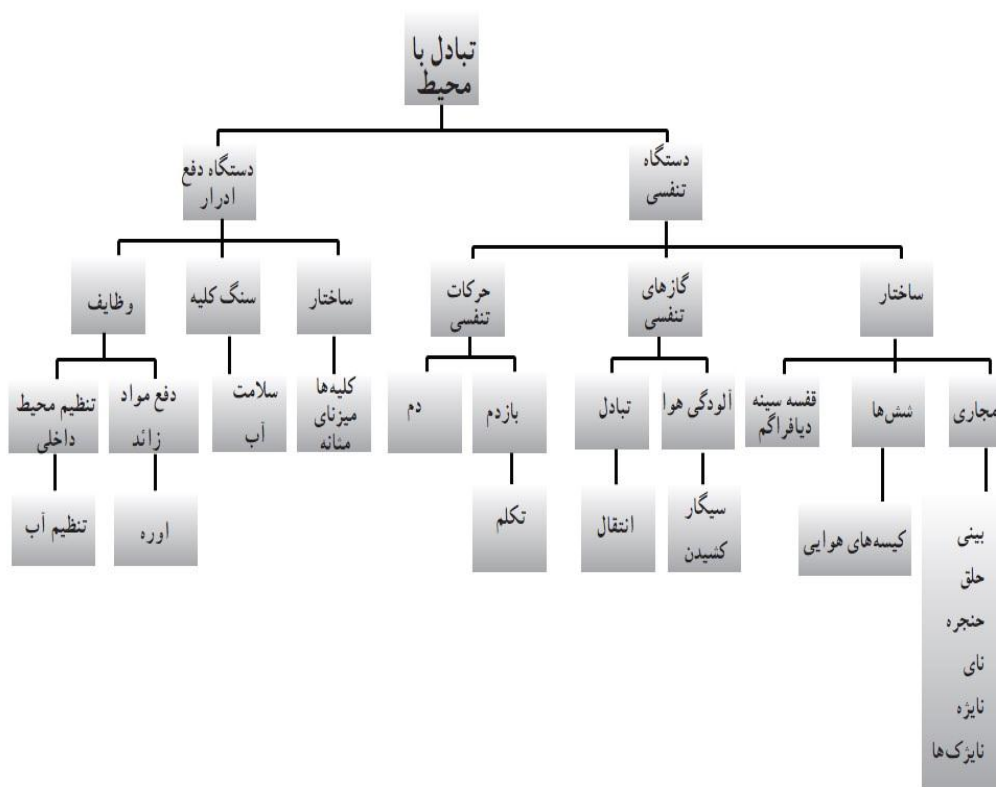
تبادل با محیط

دستگاه تنفسی

ساختار

مجاری

بینی
حلق
حنجره
نای
نایژه
نایژک‌ها

شش‌ها

کیسه‌های هوایی

قفسه سینه دیافراگم

گازهای تنفسی

آلودگی هوا

سیگار کشیدن

تبادل

انتقال

حرکات تنفسی

بازدم

تکلم

دم

دستگاه دفع ادرار

ساختار

کلیه‌ها میزنای مثانه

سنگ کلیه

سلامت آب

وظایف

دفع مواد زائد

اوره

تنظیم محیط داخلی

تنظیم آب